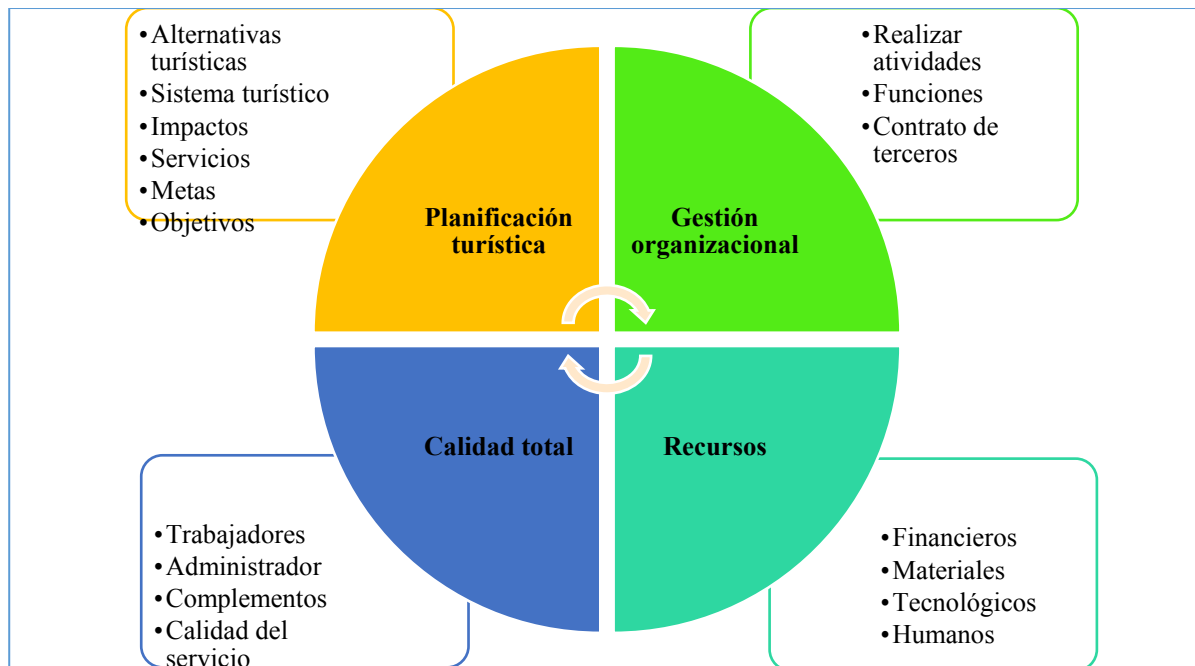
• Alternativas turísticas
• Sistema turístico
• Impactos
• Servicios
• Metas
• Objetivos

• Realizar atividades
• Funciones
• Contrato de terceros

Planificación turística

Gestión organizacional

Calidad total

Recursos

• Trabajadores
• Administrador
• Complementos
• Calidad del servicio

• Financieros
• Materiales
• Tecnológicos
• Humanos